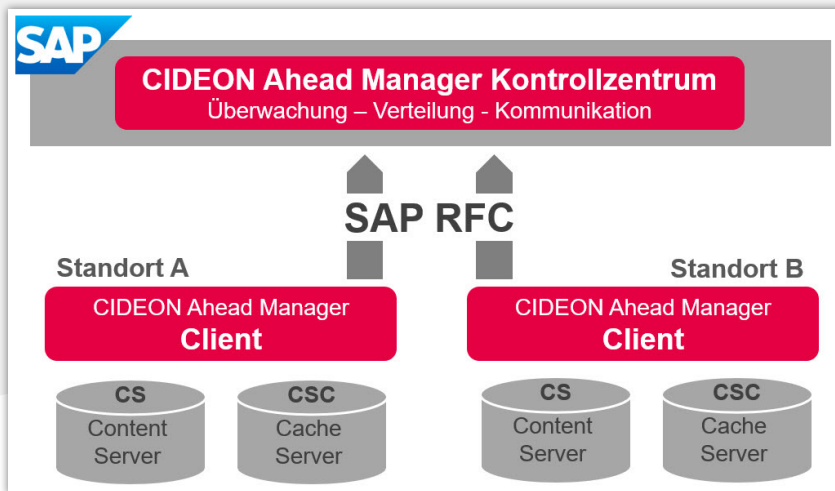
SAP

CIDEON Ahead Manager Kontrollzentrum
Überwachung – Verteilung - Kommunikation

SAP RFC

Standort A

Standort B

CIDEON Ahead Manager
Client

CIDEON Ahead Manager
Client

CS
Content Server

CSC
Cache Server

CS
Content Server

CSC
Cache Server